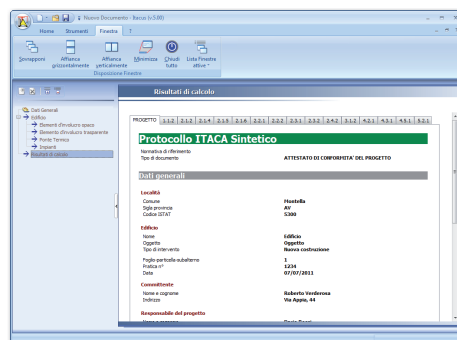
Nuovo Documento - Itacus (v3.00)

Home Strumenti Finestre ?

Sovrapponi Affianca orizzontalmente Affianca verticalmente Minimizza Chiudi tutto Lista Finestre attive
Disposizione Finestre

Dati Generali
Edificio
Elementi d'involucro opaco
Elemento d'involucro trasparente
Ponte Termico
Impianti
Risultati di calcolo

Risultati di calcolo

PROGETTO 1.1.2 2.1.2 2.1.4 2.1.5 2.1.6 3.2.1 2.2.2 2.3.1 2.3.2 2.4.2 3.1.2 4.2.1 4.3.1 4.5.1 5.2.1

Protocollo ITACA Sintetico

Normativa di riferimento
Tipo di documento ATTESTATO DI CONFORMITA' DEL PROGETTO

Dati generali

Località
Comune Montella
Sigla provincia AV
Codice ISTAT 5300

Edificio
Nome Edificio
Oggetto Oggetto
Tipo di intervento Nuova costruzione

Foglio-particella-subalterno 1
Pratica n° 1234
Data 07/07/2011

Committente
Nome e cognome Roberto Venderosa
Indirizzo Via Appia, 44

Responsabile del progetto
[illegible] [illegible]